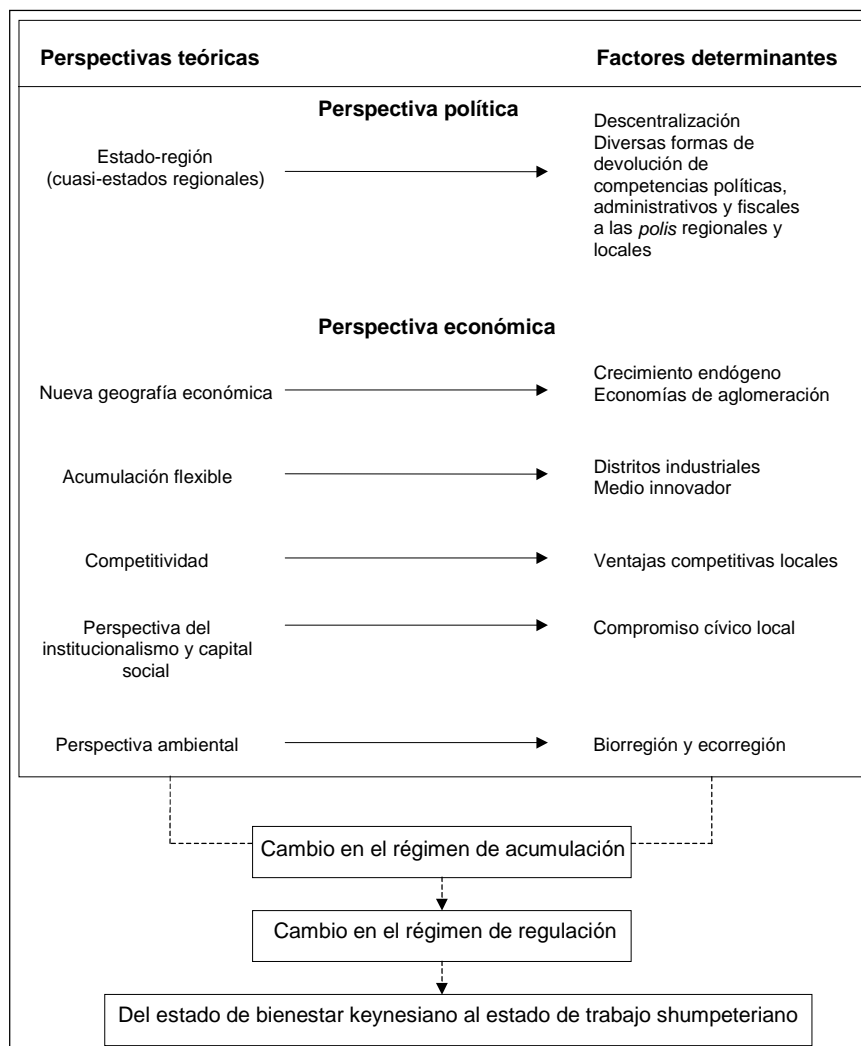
| Perspectivas teóricas | Factores determinantes |
|---|---|
| **Perspectiva política** | |
| Estado-región (cuasi-estados regionales) | Descentralización Diversas formas de devolución de competencias políticas, administrativos y fiscales a las *polis* regionales y locales |
| **Perspectiva económica** | |
| Nueva geografía económica | Crecimiento endógeno Economías de aglomeración |
| Acumulación flexible | Distritos industriales Medio innovador |
| Competitividad | Ventajas competitivas locales |
| Perspectiva del institucionalismo y capital social | Compromiso cívico local |
| Perspectiva ambiental | Biorregión y ecorregión |

Cambio en el régimen de acumulación

Cambio en el régimen de regulación

Del estado de bienestar keynesiano al estado de trabajo shumpeteriano